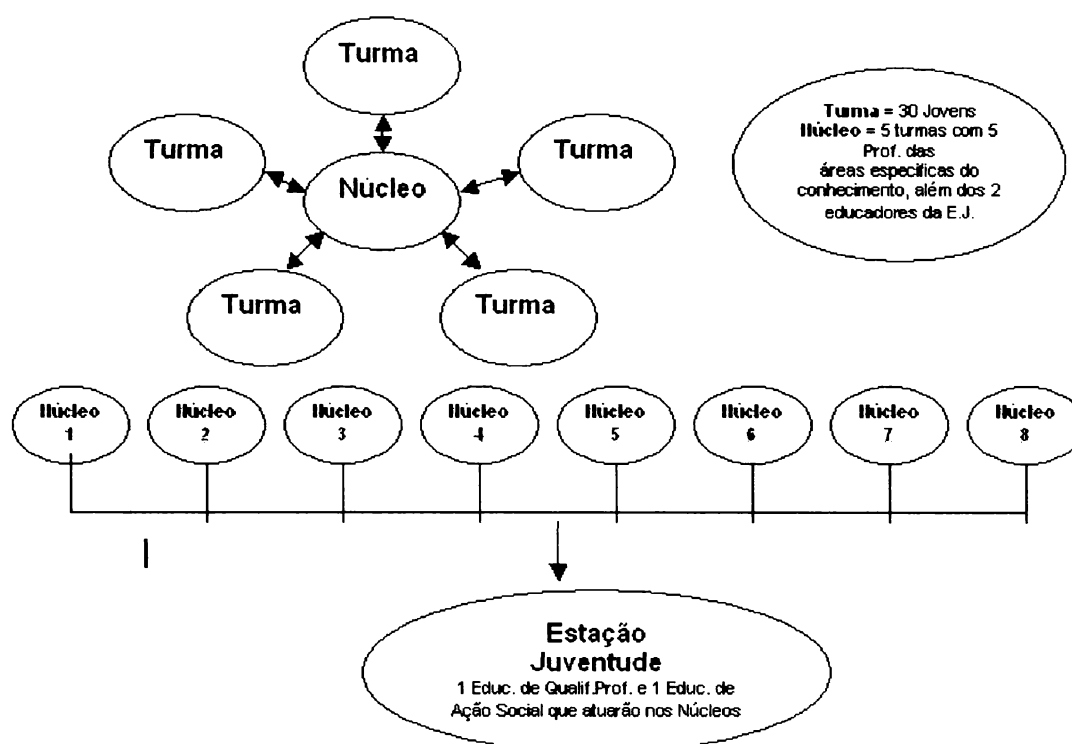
Turma

Turma

Núcleo

Turma

Turma

Turma

**Turma** = 30 Jovens
**Núcleo** = 5 turmas com 5 Prof. das áreas especificas do conhecimento, além dos 2 educadores da E.J.

Núcleo 1

Núcleo 2

Núcleo 3

Núcleo 4

Núcleo 5

Núcleo 6

Núcleo 7

Núcleo 8

Estação Juventude
1 Educ. de Qualif.Prof. e 1 Educ. de Ação Social que atuarão nos Núcleos